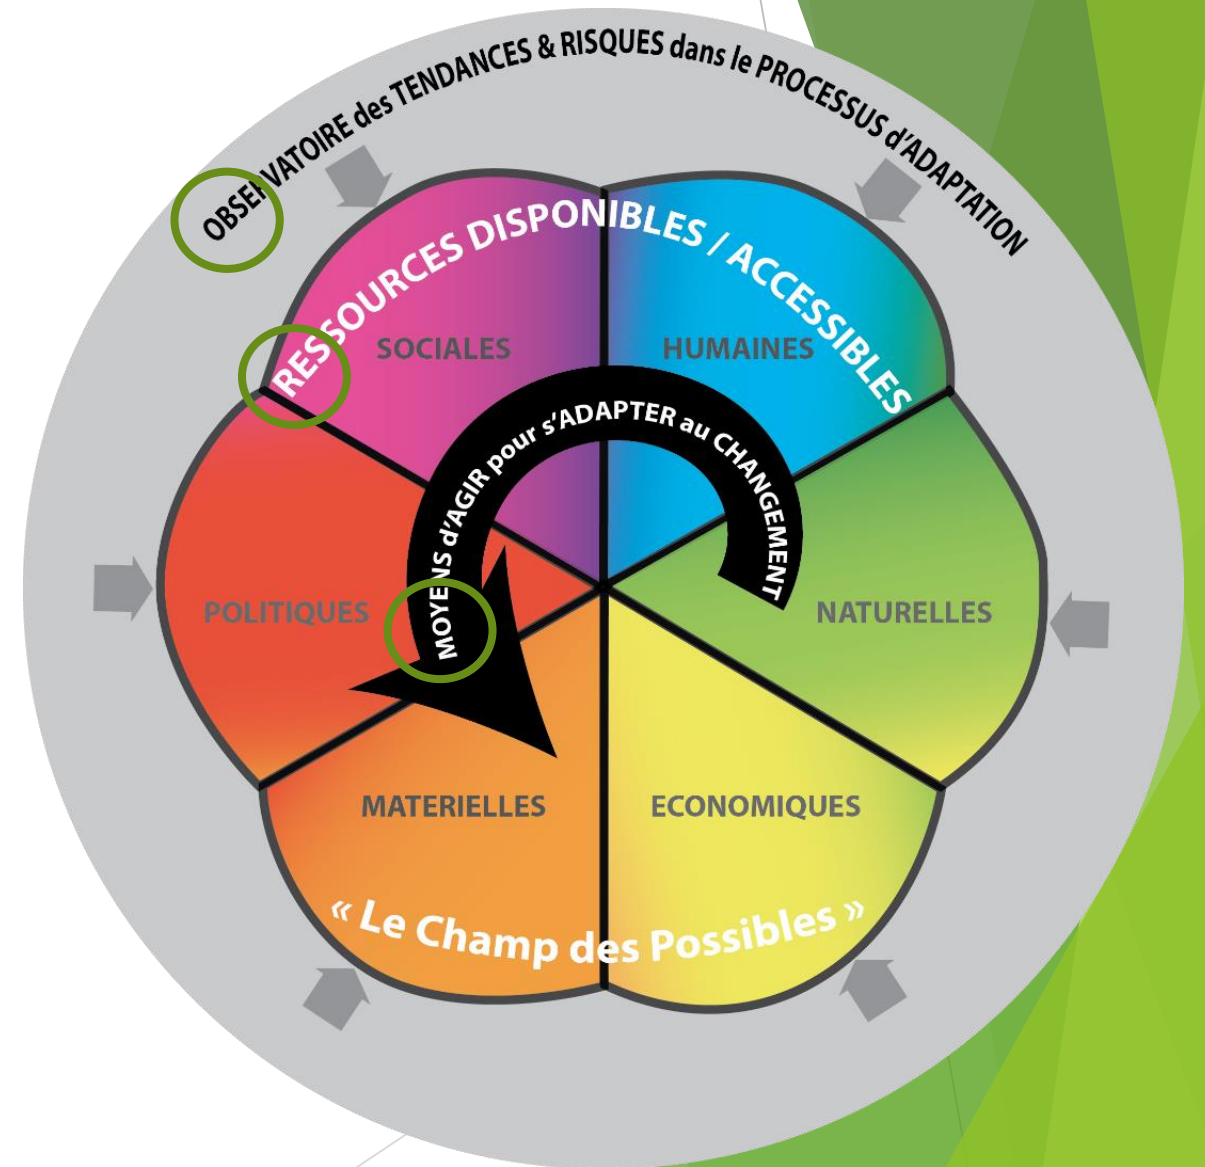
OBSERVATOIRE des TENDANCES & RISQUES dans le PROCESSUS d'ADAPTATION

RESSOURCES DISPONIBLES / ACCESSIBLES

SOCIALES

HUMAINES

MOYENS d'AGIR pour s'ADAPTER au CHANGEMENT

POLITIQUES

NATURELLES

MATERIELLES

ECONOMIQUES

« Le Champ des Possibles »